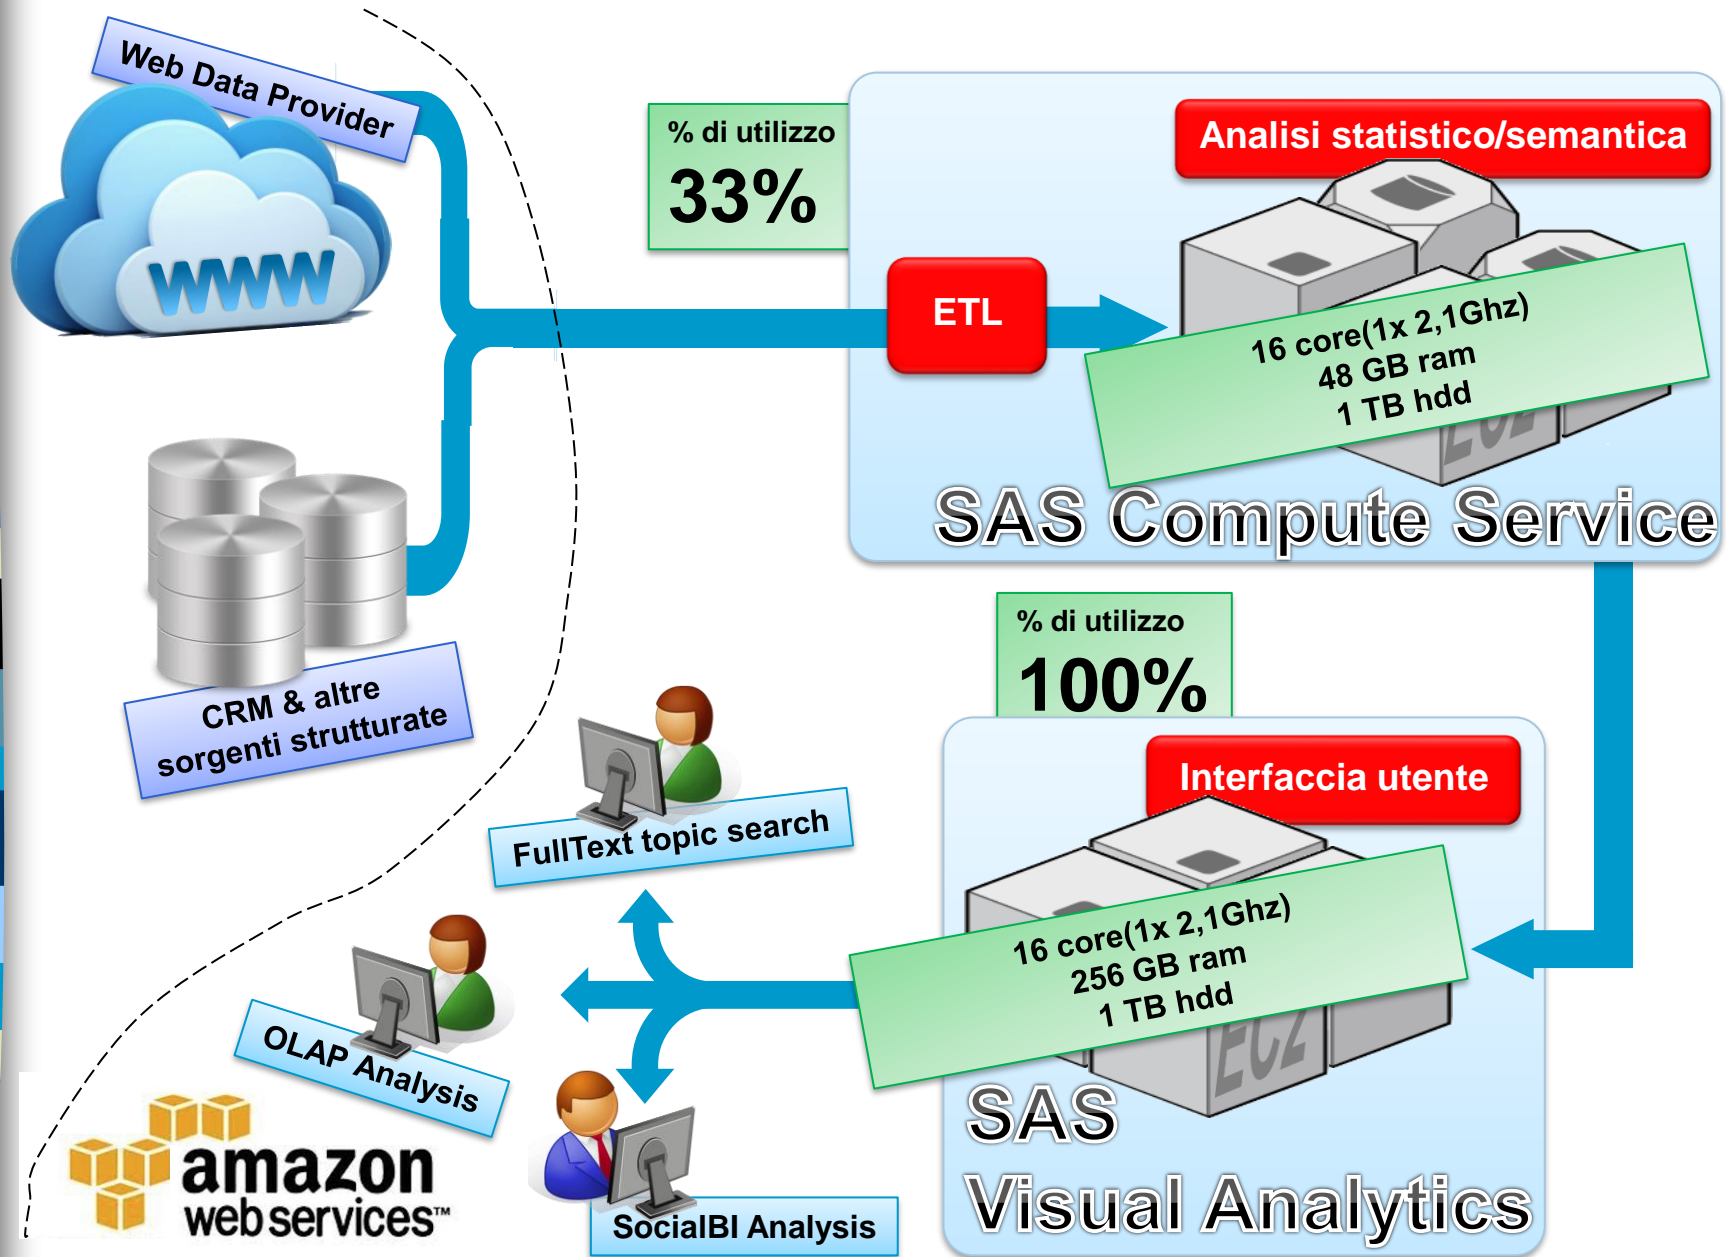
Web Data Provider

www

CRM & altre sorgenti strutturate

% di utilizzo
33%

ETL

Analisi statistico/semantica

16 core(1x 2,1Ghz)
48 GB ram
1 TB hdd

EC2

SAS Compute Service

% di utilizzo
100%

Interfaccia utente

16 core(1x 2,1Ghz)
256 GB ram
1 TB hdd

EC2

SAS
Visual Analytics

FullText topic search

OLAP Analysis

SocialBI Analysis

amazon
web services™